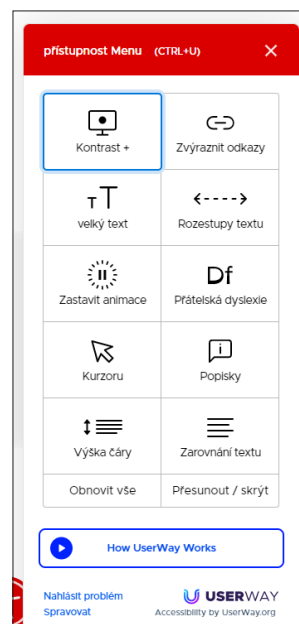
přístupnost Menu (CTRL+U)

Kontrast +

Zvýraznit odkazy

velký text

Rozestupy textu

Zastavit animace

Přátelská dyslexie

Kurzoru

Popisky

Výška čáry

Zarovnání textu

Obnovit vše

Přesunout / skrýt

How UserWay Works

Nahlásit problém
Spravovat

USERWAY
Accessibility by UserWay.org